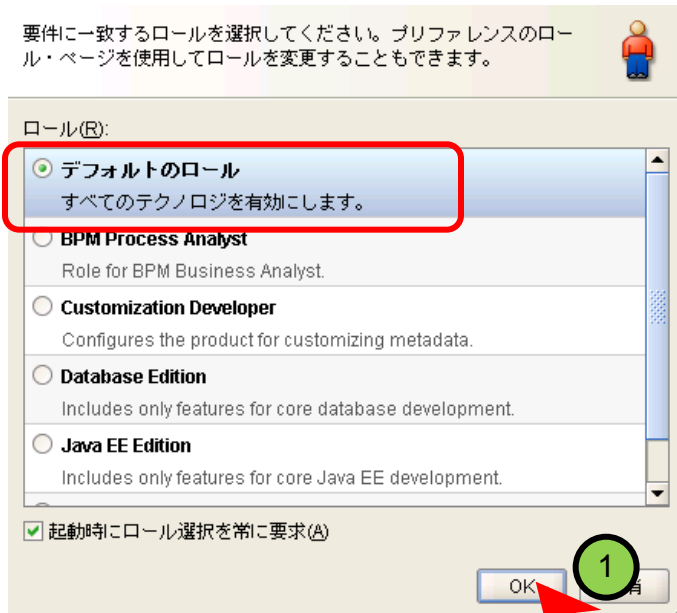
要件に一致するロールを選択してください。プリファレンスのロール・ページを使用してロールを変更することもできます。

ロール(R):

デフォルトのロール
すべてのテクノロジを有効にします。

BPM Process Analyst
Role for BPM Business Analyst.

Customization Developer
Configures the product for customizing metadata.

Database Edition
Includes only features for core database development.

Java EE Edition
Includes only features for core Java EE development.

起動時にロール選択を常に要求(A)

OK

1

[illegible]消